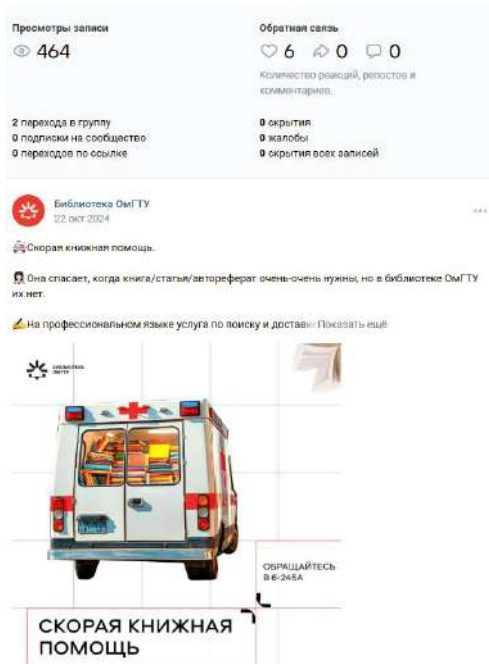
Просмотры записи
464

Обратная связь
6 0 0
Количество реакций, репостов и комментариев.

2 перехода в группу
0 подписки на сообщество
0 переходов по ссылке

0 скрытия
0 жалобы
0 скрытия всех записей

Библиотека ОмГТУ
22 окт 2024

🚑Скорая книжная помощь.

👩Она спасает, когда книга/статья/автореферат очень-очень нужны, но в библиотеке ОмГТУ их нет.

✍На профессиональном языке услуга по поиску и достав Показать ещё

Библиотека ОмГТУ

ОБРАЩАЙТЕСЬ В 6-245А

СКОРАЯ КНИЖНАЯ ПОМОЩЬ